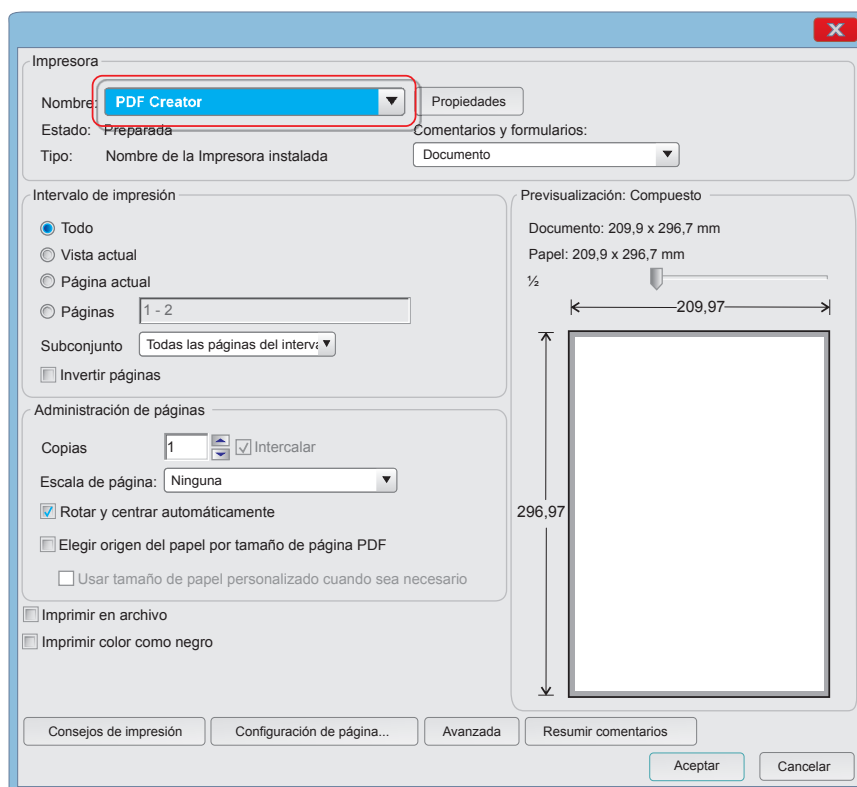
Impresora

Nombre: PDF Creator

Propiedades

Estado: Preparada

Comentarios y formularios:

Tipo: Nombre de la Impresora instalada

Documento

Intervalo de impresión

Todo

Vista actual

Página actual

Páginas 1 - 2

Subconjunto Todas las páginas del interva

Invertir páginas

Administración de páginas

Copias 1 Intercalar

Escala de página: Ninguna

Rotar y centrar automáticamente

Elegir origen del papel por tamaño de página PDF

Usar tamaño de papel personalizado cuando sea necesario

Imprimir en archivo

Imprimir color como negro

Previsualización: Compuesto

Documento: 209,9 x 296,7 mm

Papel: 209,9 x 296,7 mm

½

209,97

296,97

Consejos de impresión

Configuración de página...

Avanzada

Resumir comentarios

Aceptar

Cancelar